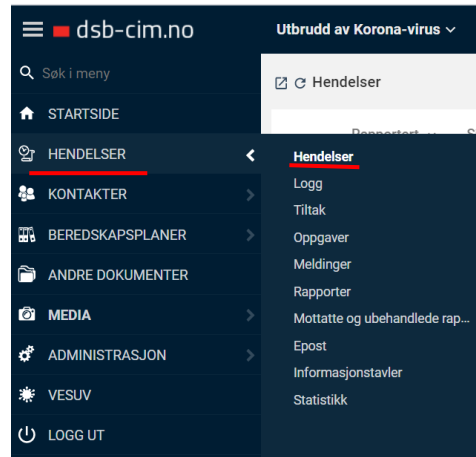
dsb-cim.no

Utbrudd av Korona-virus

Søk i meny

STARTSIDE

HENDELSER

KONTAKTER

BEREDSKAPSPLANER

ANDRE DOKUMENTER

MEDIA

ADMINISTRASJON

VESUV

LOGG UT

Hendelser

Rapportert

Hendelser
Logg
Tiltak
Oppgaver
Meldinger
Rapporter
Mottatte og ubehandlede rap...
Epost
Informasjonstavler
Statistikk